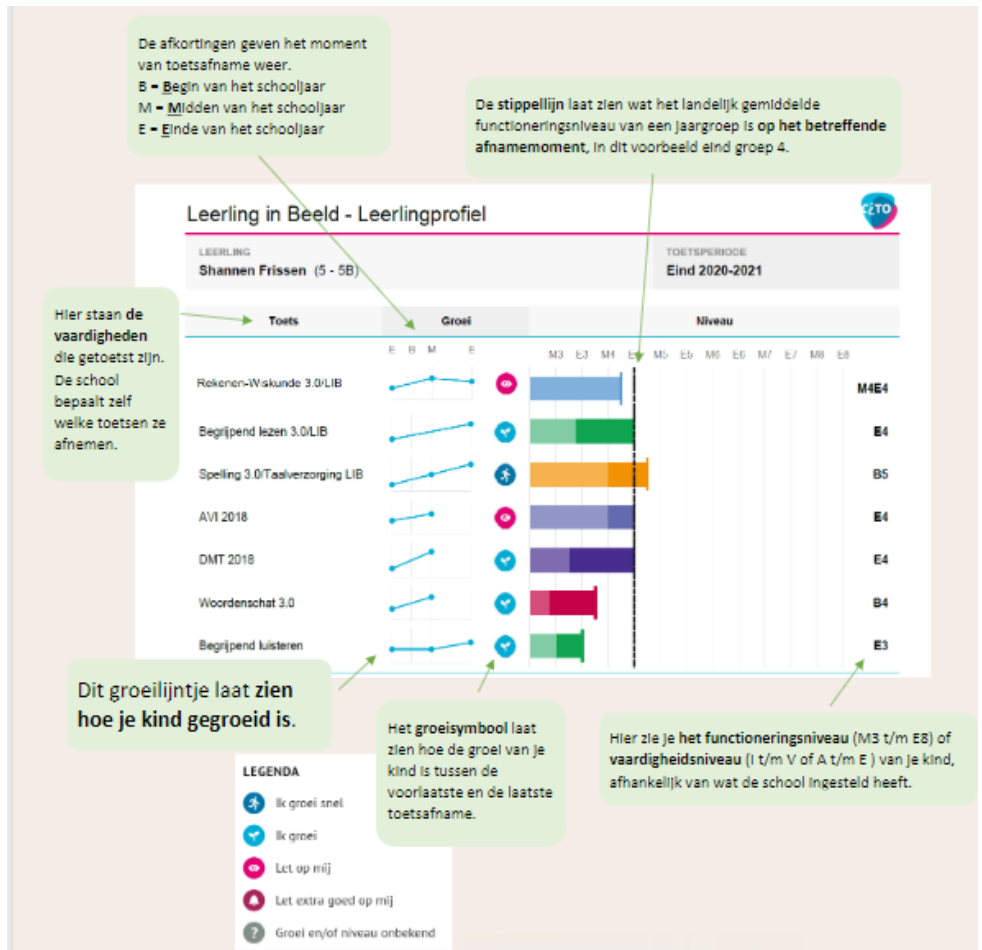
De afkortingen geven het moment van toetsafname weer.
B = Begin van het schooljaar
M = Midden van het schooljaar
E = Einde van het schooljaar

De stippellijn laat zien wat het landelijk gemiddelde functioneringsniveau van een jaargroep is op het betreffende afnamemoment, in dit voorbeeld eind groep 4.

Leerling in Beeld - Leerlingprofiel

CITO

LEERLING
Shannen Frissen (5 - 5B)

TOETSPERIODE
Eind 2020-2021

Hier staan de vaardigheden die getoetst zijn. De school bepaalt zelf welke toetsen ze afnemen.

| Toets | Groei | Niveau | |
|---|---|---|---|
| | E B M E | M3 E3 M4 E4 M5 E5 M6 E6 M7 E7 M8 E8 | |
| Rekenen-Wiskunde 3.0/LIB | | | M4E4 |
| Begrijpend lezen 3.0/LIB | | | E4 |
| Spelling 3.0/Taalverzorging LIB | | | B5 |
| AVI 2018 | | | E4 |
| DMT 2018 | | | E4 |
| Woordenschat 3.0 | | | B4 |
| Begrijpend luisteren | | | E3 |

Dit groeilijntje laat zien hoe je kind gegroeid is.

Het groeisymbool laat zien hoe de groei van je kind is tussen de voorlaatste en de laatste toetsafname.

Hier zie je het functioneringsniveau (M3 t/m E8) of vaardigheidsniveau (I t/m V of A t/m E ) van je kind, afhankelijk van wat de school ingesteld heeft.

LEGENDA
Ik groei snel
Ik groei
Let op mij
Let extra goed op mij
Groei en/of niveau onbekend